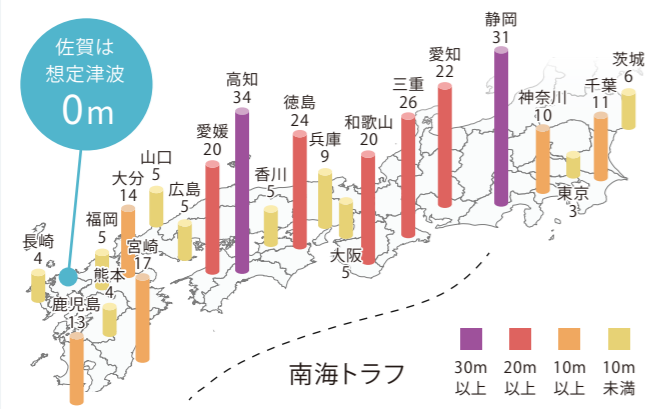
佐賀は
想定津波
0m

静岡
31

愛知
22

茨城
6

三重
26

千葉
11

高知
34

徳島
24

神奈川
10

和歌山
20

愛媛
20

兵庫
9

山口
5

香川
5

東京
3

大分
14

広島
5

福岡
5

宮崎
17

大阪
5

長崎
4

熊本
4

鹿児島
13

南海トラフ

30m
以上

20m
以上

10m
以上

10m
未満